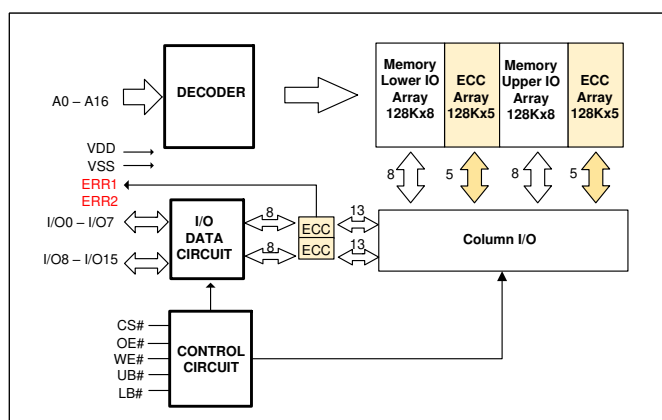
DECODER

A0 – A16

Memory Lower IO Array 128Kx8

ECC Array 128Kx5

Memory Upper IO Array 128Kx8

ECC Array 128Kx5

VDD
VSS
ERR1
ERR2

8
5
8
5

I/O0 – I/O7

I/O DATA CIRCUIT

8
ECC
13
ECC
8
13

Column I/O

I/O8 – I/O15

CS#
OE#
WE#
UB#
LB#

CONTROL CIRCUIT